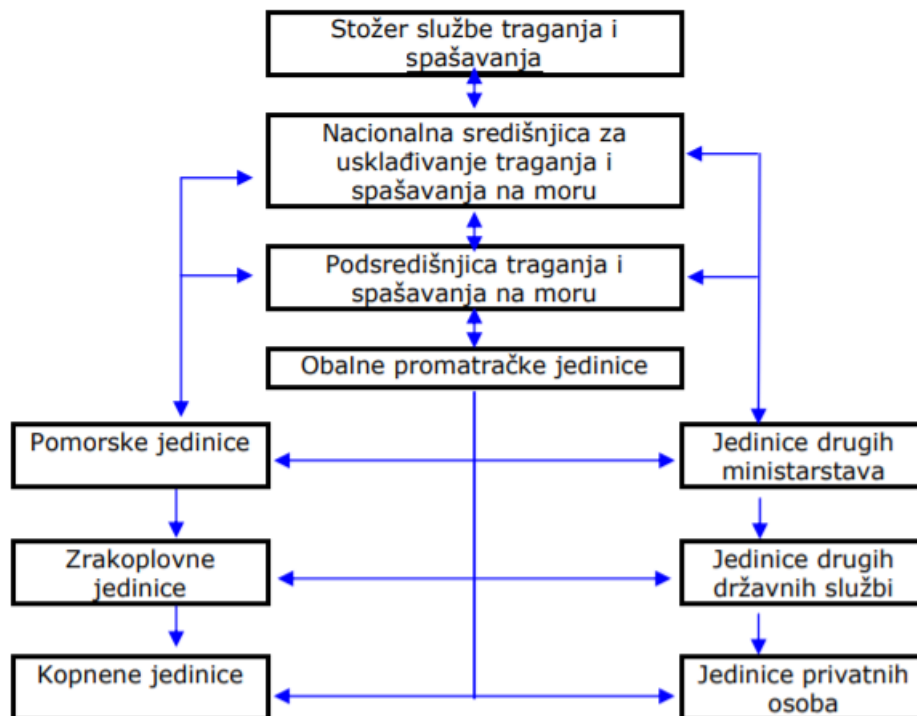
Stožer službe traganja i spašavanja

Nacionalna središnjica za usklađivanje traganja i spašavanja na moru

Podsredišnjica traganja i spašavanja na moru

Obalne promatračke jedinice

Pomorske jedinice

Jedinice drugih ministarstava

Zrakoplovne jedinice

Jedinice drugih državnih službi

Kopnene jedinice

Jedinice privatnih osoba